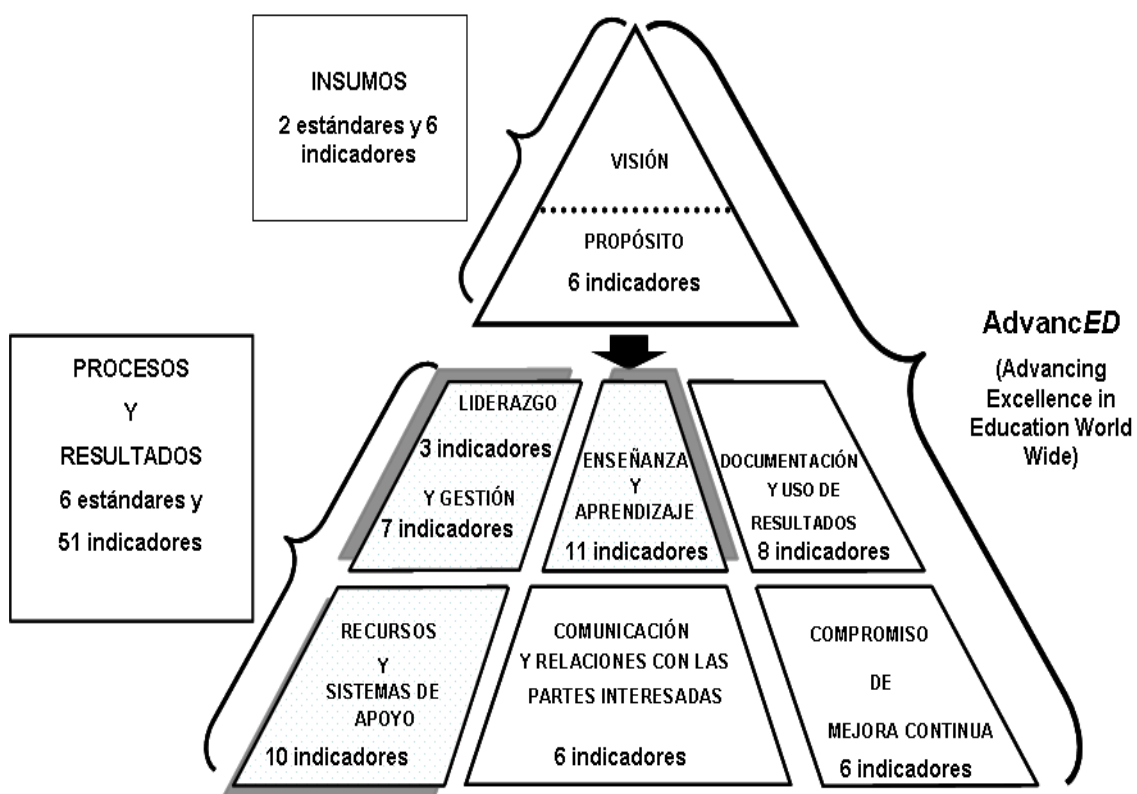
INSUMOS

2 estándares y 6 indicadores

VISIÓN

PROPÓSITO

6 indicadores

AdvancED

(Advancing Excellence in Education World Wide)

PROCESOS

Y

RESULTADOS

6 estándares y

51 indicadores

LIDERAZGO

3 indicadores

Y GESTIÓN

7 indicadores

ENSEÑANZA Y APRENDIZAJE

11 indicadores

DOCUMENTACIÓN Y USO DE RESULTADOS

8 indicadores

RECURSOS Y SISTEMAS DE APOYO

10 indicadores

COMUNICACIÓN Y RELACIONES CON LAS PARTES INTERESADAS

6 indicadores

COMPROMISO

DE

MEJORA CONTINUA

6 indicadores